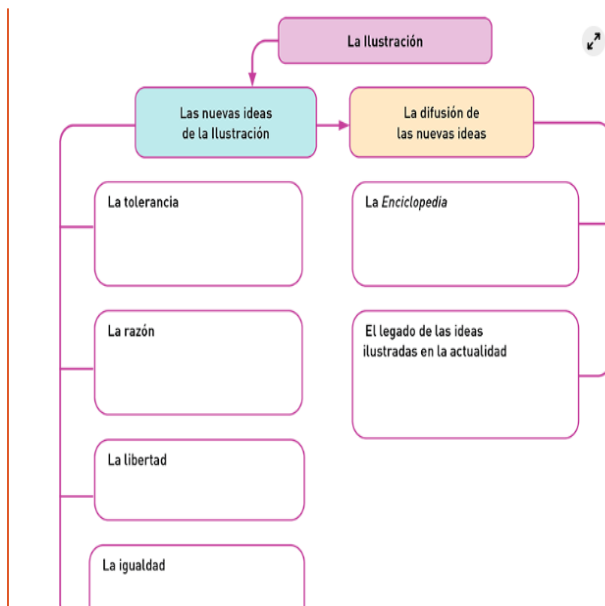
La Ilustración

Las nuevas ideas de la Ilustración

La difusión de las nuevas ideas

La tolerancia

La *Enciclopedia*

La razón

El legado de las ideas ilustradas en la actualidad

La libertad

La igualdad